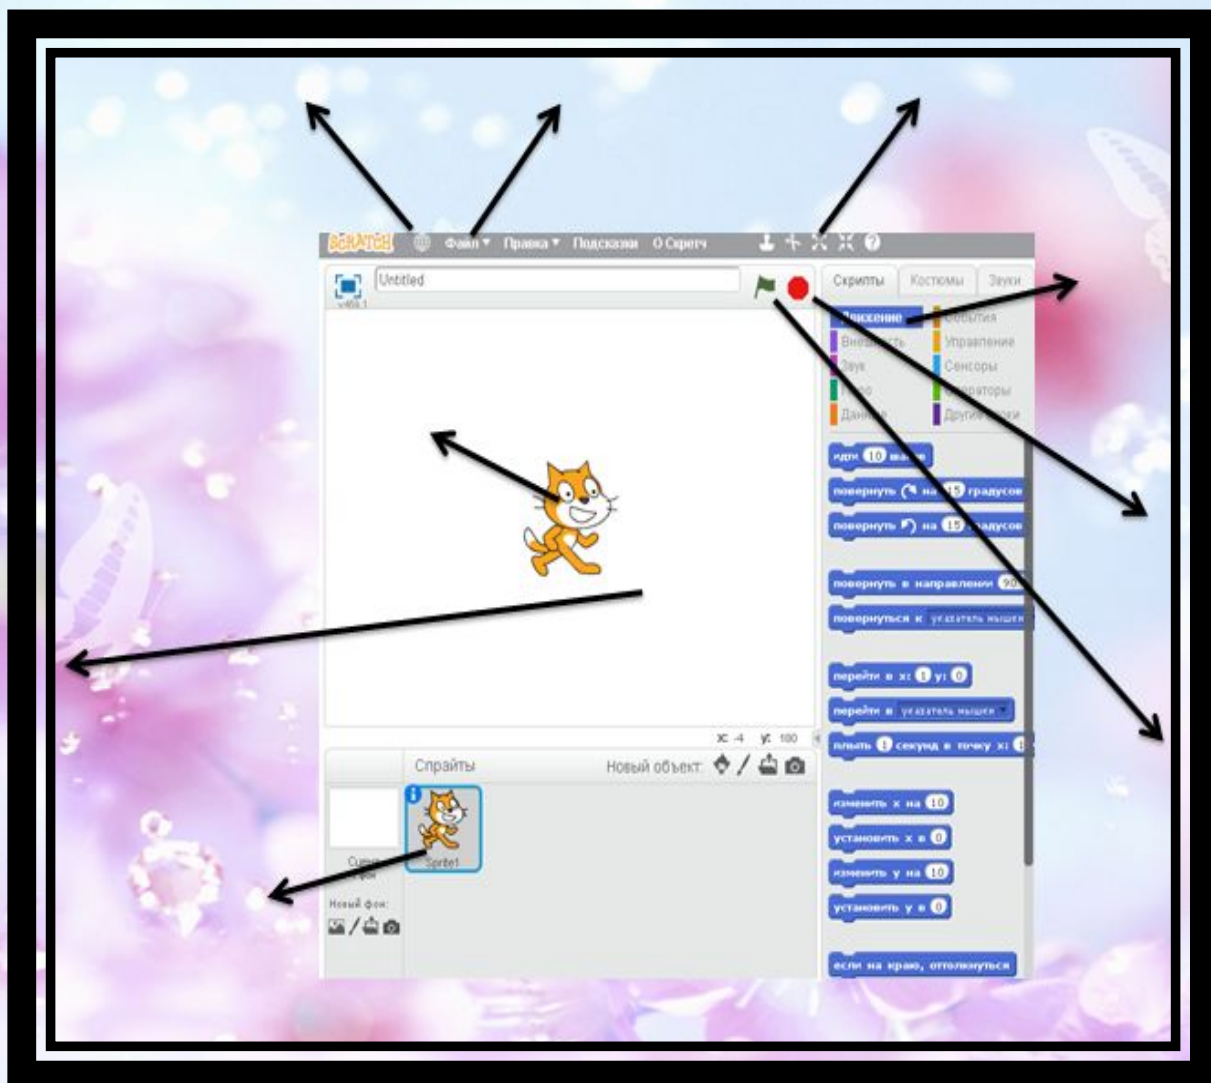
SCRATCH Файл ▾ Правка ▾ Подсказки О Скретч

Untitled

v459.1

Скрипты Костюмы Звуки

Движение События
Внешность Управление
Звук Сенсоры
Перо Операторы
Данные Другие блоки

идти 10 шагов
повернуть ↻ на 15 градусов
повернуть ↺ на 15 градусов

повернуть в направлении 90
повернуться к указатель мышки

перейти в x: 0 y: 0
перейти в указатель мышки
плыть 1 секунд в точку x: 0

изменить x на 10
установить x в 0
изменить y на 10
установить y в 0

если на краю, оттолкнуться

x: -4 y: 100

Спрайты Новый объект:

Сцена 1 фон

Sprite1

Новый фон: